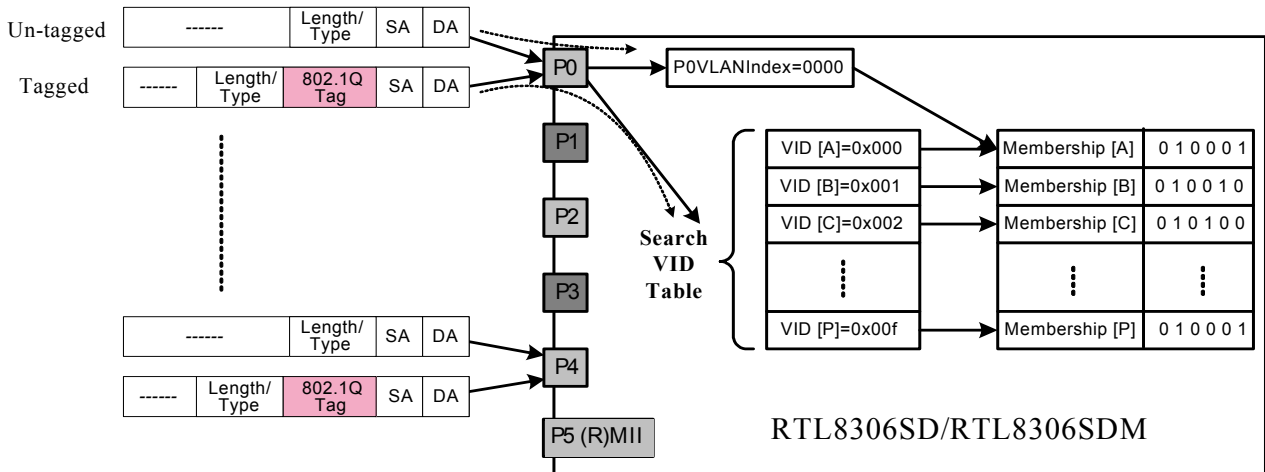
Un-tagged

| ------ | Length/ Type | SA | DA |
|---|---|---|---|

Tagged

| ------ | Length/ Type | 802.1Q Tag | SA | DA |
|---|---|---|---|---|

P0

P0VLANIndex=0000

P1

P2

Search VID Table

P3

| VID [A]=0x000 | Membership [A] | 0 1 0 0 0 1 |
|---|---|---|
| VID [B]=0x001 | Membership [B] | 0 1 0 0 1 0 |
| VID [C]=0x002 | Membership [C] | 0 1 0 1 0 0 |
| ⋮ | ⋮ | ⋮ |
| VID [P]=0x00f | Membership [P] | 0 1 0 0 0 1 |

| ------ | Length/ Type | SA | DA |
|---|---|---|---|

P4

| ------ | Length/ Type | 802.1Q Tag | SA | DA |
|---|---|---|---|---|

P5 (R)MII

RTL8306SD/RTL8306SDM